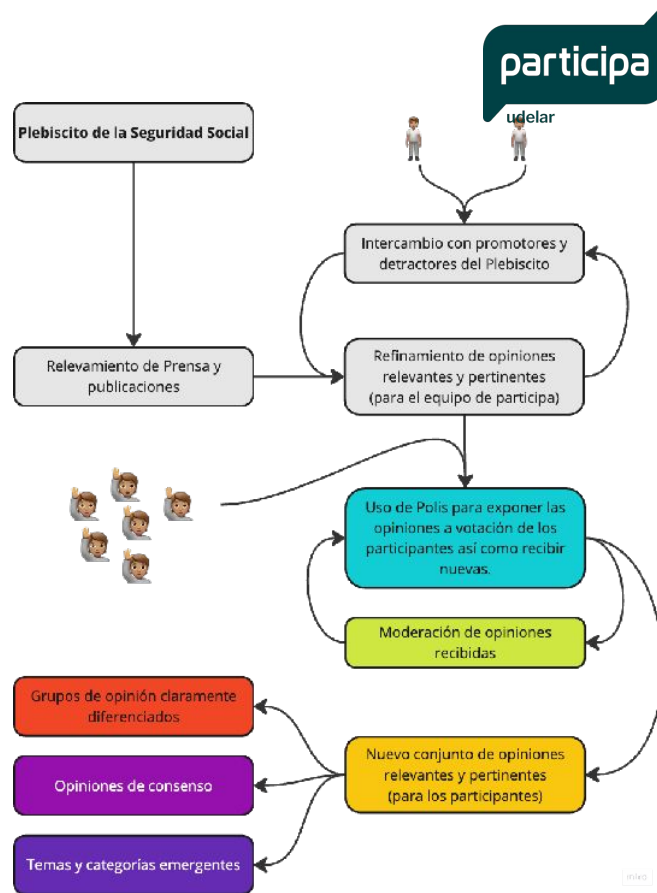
participa
udelar

Plebiscito de la Seguridad Social

Intercambio con promotores y detractores del Plebiscito

Relevamiento de Prensa y publicaciones

Refinamiento de opiniones relevantes y pertinentes (para el equipo de participa)

Uso de Polis para exponer las opiniones a votación de los participantes así como recibir nuevas.

Moderación de opiniones recibidas

Grupos de opinión claramente diferenciados

Opiniones de consenso

Temas y categorías emergentes

Nuevo conjunto de opiniones relevantes y pertinentes (para los participantes)

miro